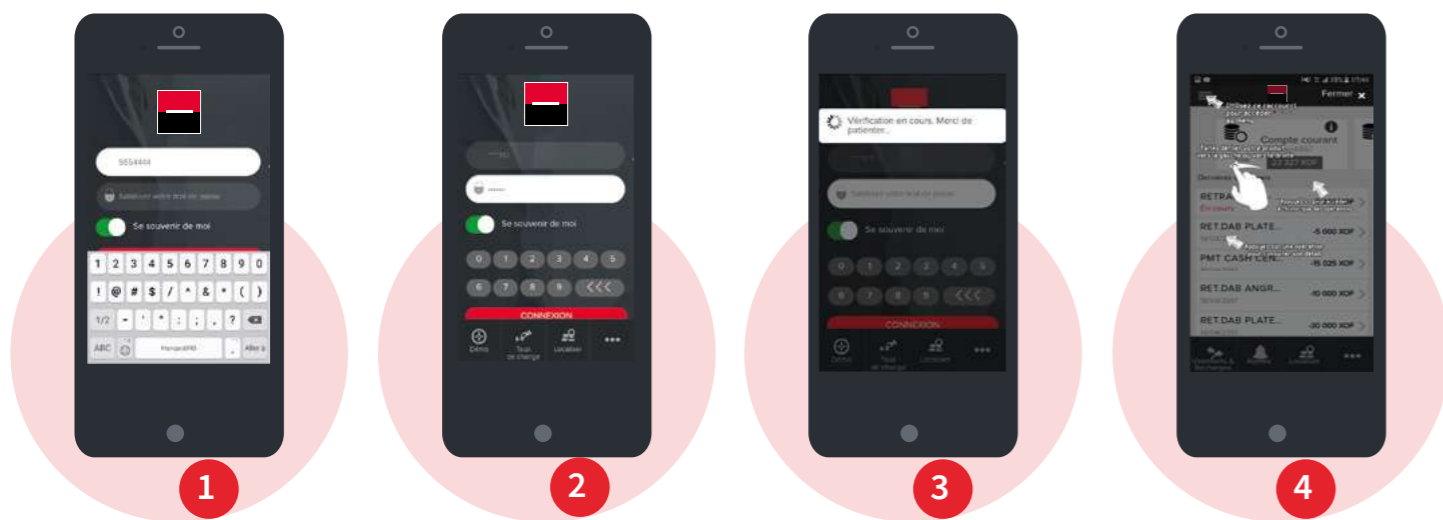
9854444

Saisissez votre code secret

Se souvenir de moi

1 2 3 4 5 6 7 8 9 0

- / : ; ( ) € & @ "

. , ? ! '

ABC

Français(FR)

Aller à

1

Se souvenir de moi

0 1 2 3 4 5

6 7 8 9 <<<

CONNEXION

Démo

Taux de change

Localiser

2

Vérification en cours. Merci de patienter..

Saisissez votre code de passe

Se souvenir de moi

0 1 2 3 4 5

6 7 8 9 <<<

CONNEXION

Démo

Taux de change

Localiser

3

Fermer

Compte courant

XOF

Dernières opérations

RETRA...

En cours

RET.DAB PLATE...

-5 000 XOF

PMT CASH CEN...

-15 025 XOF

RET.DAB ANGR...

-10 000 XOF

RET.DAB PLATE...

-30 000 XOF

Virements & Recharges

Alertes

Localiser

4